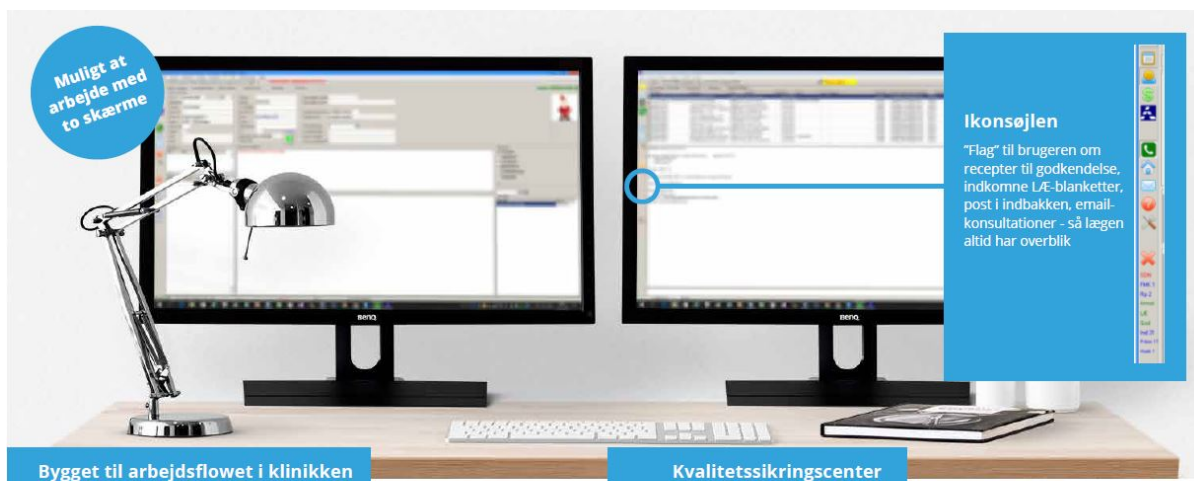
Muligt at arbejde med to skærme

Ikonsøjlen

"Flag" til brugeren om recepter til godkendelse, indkomne LÆ-blanketter, post i indbakken, email-konsultationer - så lægen altid har overblik

BenQ

BenQ

Bygget til arbejdsflowet i klinikken

Kvalitetssikringscenter